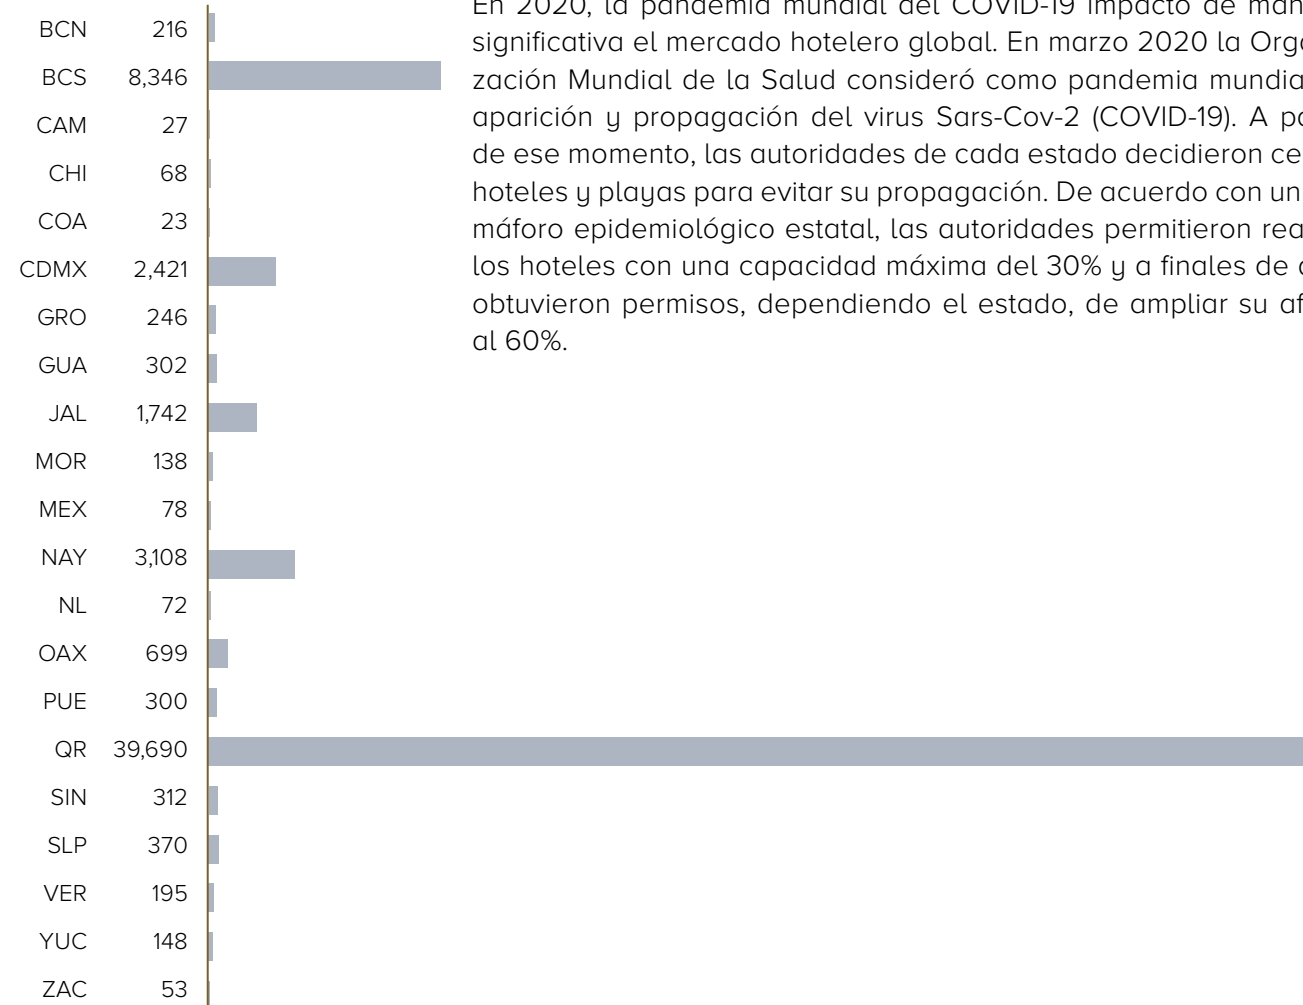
| | |
|---|---|
| BCN | 216 |
| BCS | 8,346 |
| CAM | 27 |
| CHI | 68 |
| COA | 23 |
| CDMX | 2,421 |
| GRO | 246 |
| GUA | 302 |
| JAL | 1,742 |
| MOR | 138 |
| MEX | 78 |
| NAY | 3,108 |
| NL | 72 |
| OAX | 699 |
| PUE | 300 |
| QR | 39,690 |
| SIN | 312 |
| SLP | 370 |
| VER | 195 |
| YUC | 148 |
| ZAC | 53 |

En 2020, la pandemia mundial del COVID-19 impactó de man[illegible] significativa el mercado hotelero global. En marzo 2020 la Orga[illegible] zación Mundial de la Salud consideró como pandemia mundia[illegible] aparición y propagación del virus Sars-Cov-2 (COVID-19). A pa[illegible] de ese momento, las autoridades de cada estado decidieron ce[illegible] hoteles y playas para evitar su propagación. De acuerdo con un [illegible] máforo epidemiológico estatal, las autoridades permitieron rea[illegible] los hoteles con una capacidad máxima del 30% y a finales de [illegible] obtuvieron permisos, dependiendo el estado, de ampliar su af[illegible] al 60%.